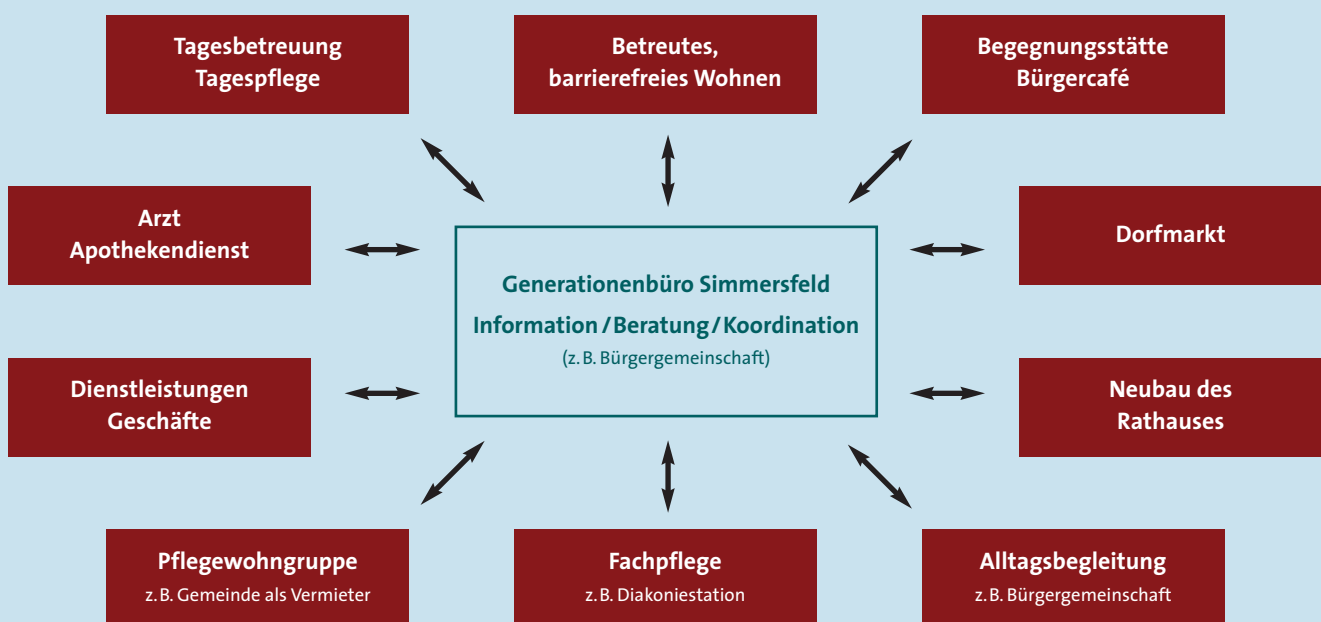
Tagesbetreuung
Tagespflege

Betreutes,
barrierefreies Wohnen

Begegnungsstätte
Bürgercafé

Arzt
Apothekendienst

Generationenbüro Simmersfeld
Information / Beratung / Koordination
(z. B. Bürgergemeinschaft)

Dorfmarkt

Dienstleistungen
Geschäfte

Neubau des
Rathauses

Pflegewohngruppe
z. B. Gemeinde als Vermieter

Fachpflege
z. B. Diakoniestation

Alltagsbegleitung
z. B. Bürgergemeinschaft